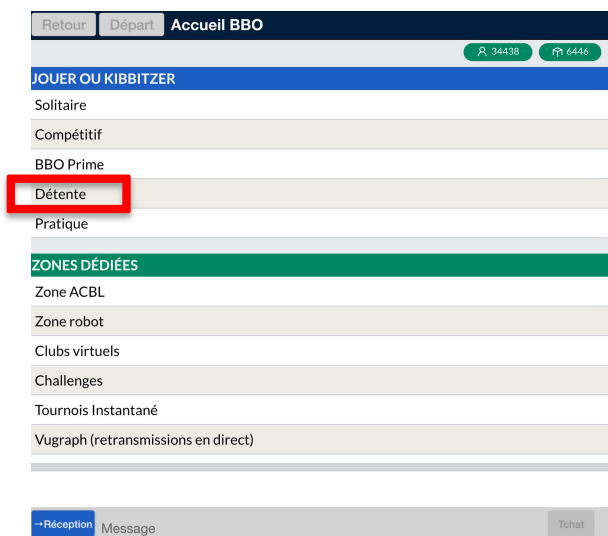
Retour Départ Accueil BBO

34438 6446

JOUER OU KIBBITZER

Solitaire

Compétitif

BBO Prime

Détente

Pratique

ZONES DÉDIÉES

Zone ACBL

Zone robot

Clubs virtuels

Challenges

Tournois Instantané

Vugraph (retransmissions en direct)

→Réception Message Tchat